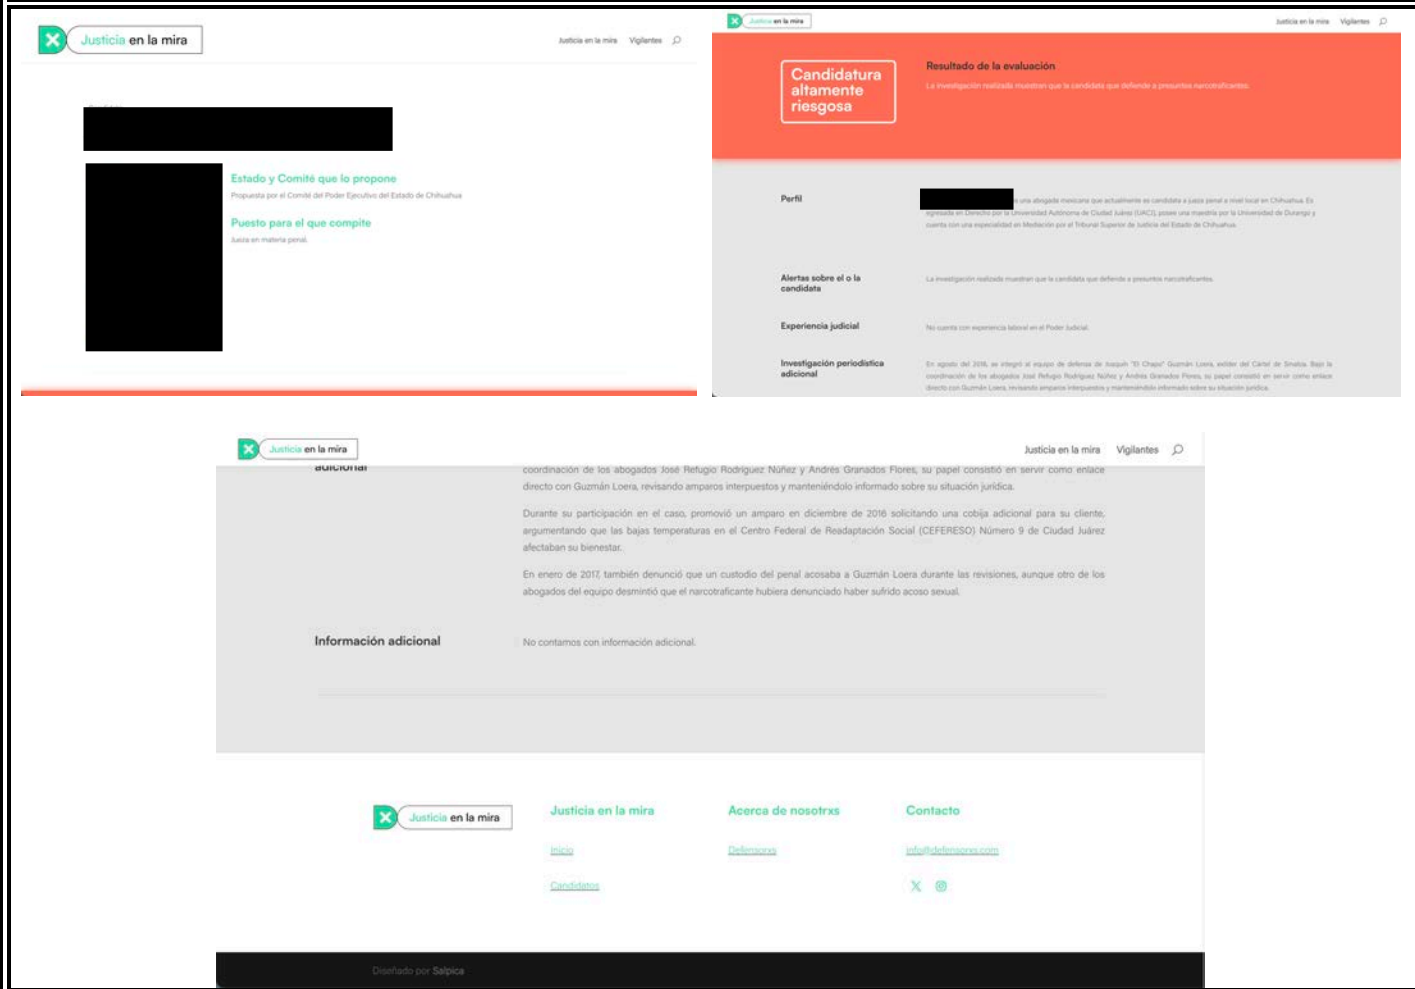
Justicia en la mira

Justicia en la mira Vigilantes

Estado y Comité que lo propone

Propuesta por el Comité del Poder Ejecutivo del Estado de Chihuahua

Puesto para el que compite

Jueza en materia penal

Justicia en la mira

Justicia en la mira Vigilantes

Candidatura altamente riesgosa

Resultado de la evaluación

La investigación realizada muestran que la candidata que defiende a presuntos narcotraficantes.

Perfil

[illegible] una abogada mexicana que actualmente es candidata a jueza penal a nivel local en Chihuahua. Es egresada en Derecho por la Universidad Autónoma de Ciudad Juárez (UACJ), posee una maestría por la Universidad de Durango y cuenta con una especialidad en Mediación por el Tribunal Superior de Justicia del Estado de Chihuahua.

Alertas sobre el o la candidata

La investigación realizada muestran que la candidata que defiende a presuntos narcotraficantes.

Experiencia judicial

No cuenta con experiencia laboral en el Poder Judicial.

Investigación periodística adicional

En agosto del 2016, se integró al equipo de defensa de Joaquín "El Chapo" Guzmán Loera, exlíder del Cártel de Sinaloa. Bajo la coordinación de los abogados José Refugio Rodríguez Núñez y Andrés Granados Flores, su papel consistió en servir como enlace directo con Guzmán Loera, revisando amparos interpuestos y manteniéndolo informado sobre su situación jurídica.

Justicia en la mira

Justicia en la mira Vigilantes

adicional

coordinación de los abogados José Refugio Rodríguez Núñez y Andrés Granados Flores, su papel consistió en servir como enlace directo con Guzmán Loera, revisando amparos interpuestos y manteniéndolo informado sobre su situación jurídica.

Durante su participación en el caso, promovió un amparo en diciembre de 2016 solicitando una cobija adicional para su cliente, argumentando que las bajas temperaturas en el Centro Federal de Readaptación Social (CEFERESO) Número 9 de Ciudad Juárez afectaban su bienestar.

En enero de 2017, también denunció que un custodio del penal acosaba a Guzmán Loera durante las revisiones, aunque otro de los abogados del equipo desmintió que el narcotraficante hubiera denunciado haber sufrido acoso sexual.

Información adicional

No contamos con información adicional.

Justicia en la mira

Justicia en la mira

Inicio

Candidatos

Acerca de nosotrxs

Defensorxs

Contacto

info@defensorxs.com

Diseñado por Salpica